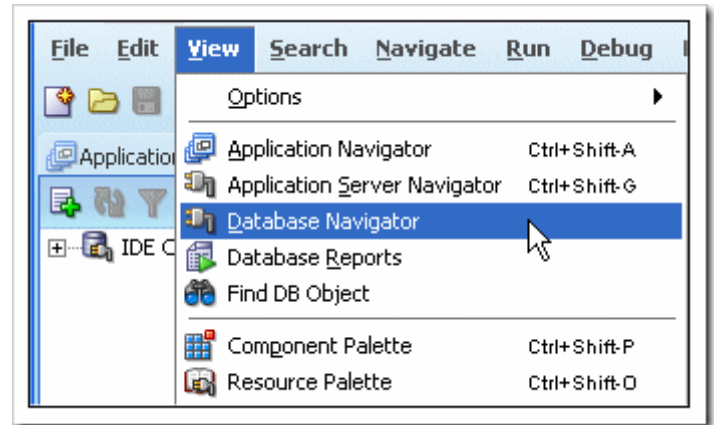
File Edit View Search Navigate Run Debug

Applicatio

IDE C

Options

Application Navigator Ctrl+Shift-A
Application Server Navigator Ctrl+Shift-G
Database Navigator
Database Reports
Find DB Object

Component Palette Ctrl+Shift-P
Resource Palette Ctrl+Shift-O